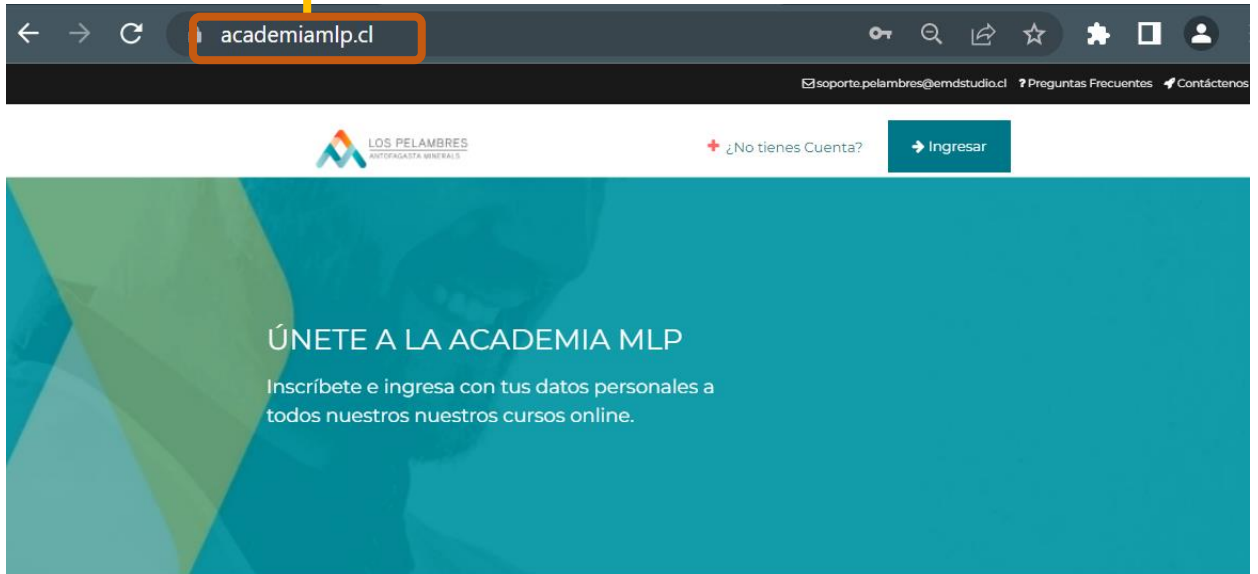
academiamlp.cl

soporte.pelambres@emdstudio.cl ? Preguntas Frecuentes Contáctenos

LOS PELAMBRES
ANTOFAGASTA MINERALS

¿No tienes Cuenta?

Ingresar

ÚNETE A LA ACADEMIA MLP

Inscríbete e ingresa con tus datos personales a todos nuestros nuestros cursos online.